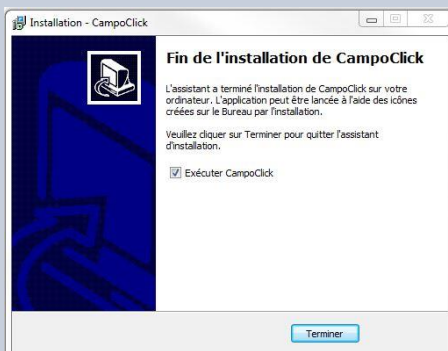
Installation - CampoClick

Fin de l'installation de CampoClick

L'assistant a terminé l'installation de CampoClick sur votre ordinateur. L'application peut être lancée à l'aide des icônes créées sur le Bureau par l'installation.

Veuillez cliquer sur Terminer pour quitter l'assistant d'installation.

Exécuter CampoClick

Terminer